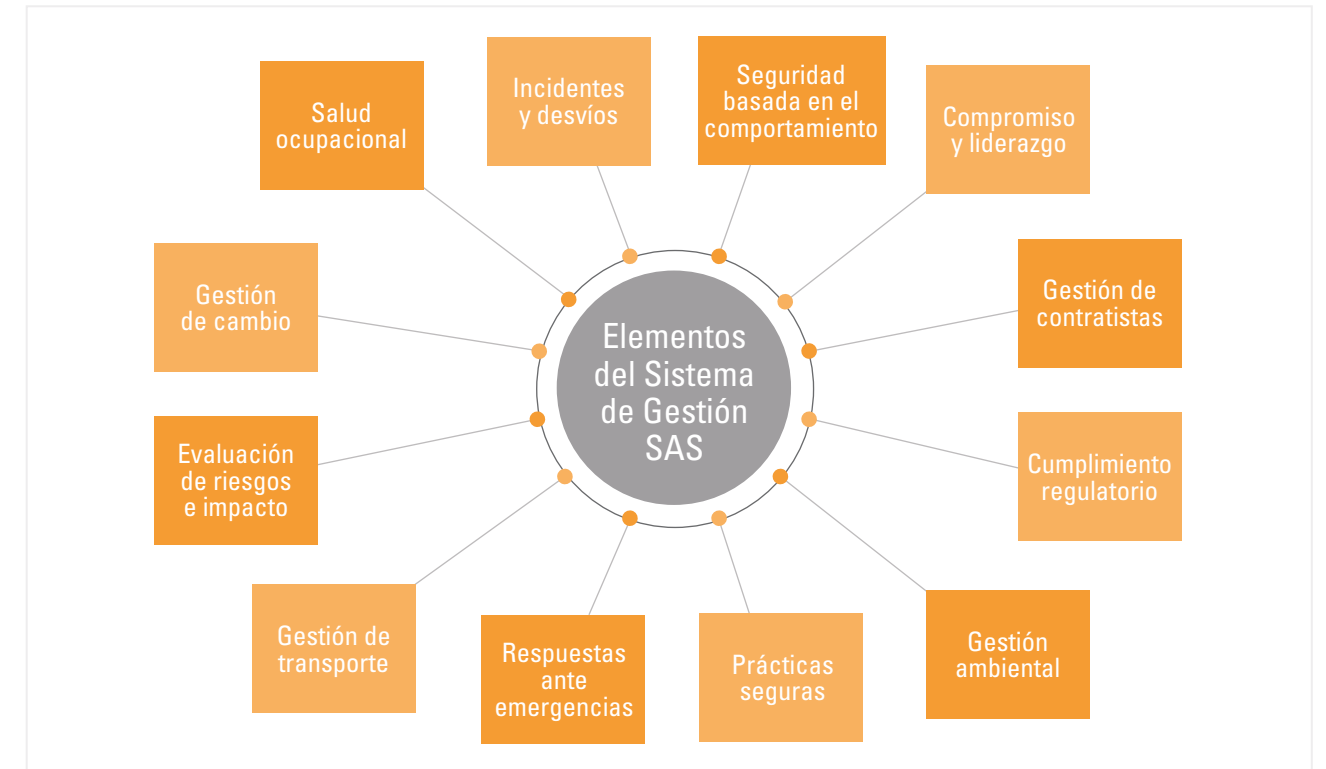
Salud ocupacional

Incidentes y desvíos

Seguridad basada en el comportamiento

Compromiso y liderazgo

Gestión de cambio

Elementos del Sistema de Gestión SAS

Gestión de contratistas

Evaluación de riesgos e impacto

Cumplimiento regulatorio

Gestión de transporte

Respuestas ante emergencias

Prácticas seguras

Gestión ambiental